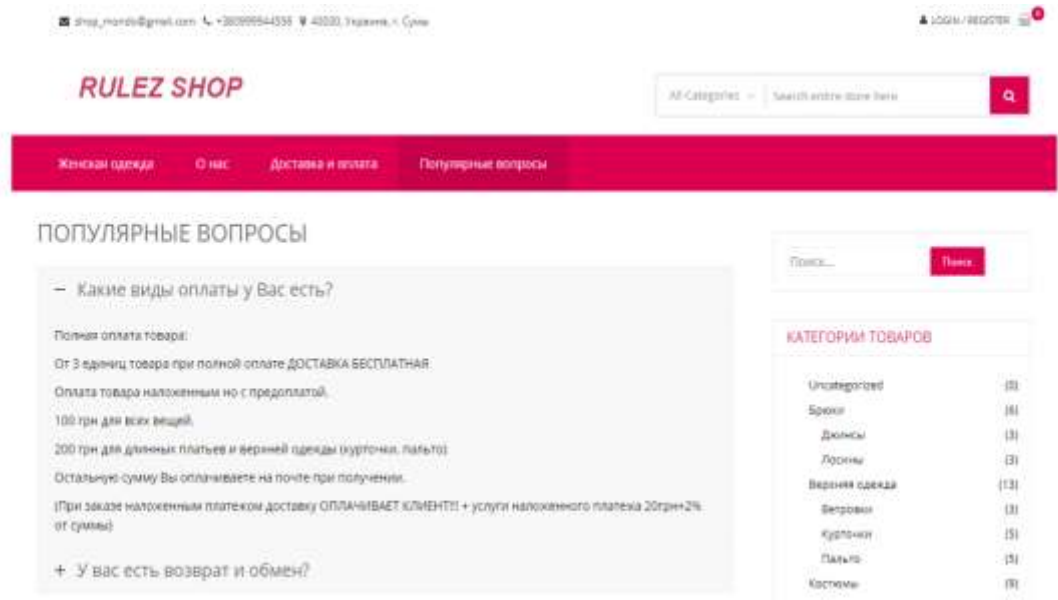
shop_rmondo@gmail.com +380999944555 40000, Украина, г. Сумы

LOGIN / REGISTER 0

RULEZ SHOP

All Categories

Search entire store here

Женская одежда

О нас

Доставка и оплата

Популярные вопросы

ПОПУЛЯРНЫЕ ВОПРОСЫ

− Какие виды оплаты у Вас есть?

Полная оплата товара:

От 3 единиц товара при полной оплате ДОСТАВКА БЕСПЛАТНАЯ

Оплата товара наложенным но с предоплатой.

100 грн для всех вещей.

200 грн для длинных платьев и верхней одежды (курточки, пальто)

Остальную сумму Вы оплачиваете на почте при получении.

(При заказе наложенным платежом доставку ОПЛАЧИВАЕТ КЛИЕНТ!!! + услуги наложенного платежа 20грн+2% от суммы)

+ У вас есть возврат и обмен?

Поиск...

Поиск

КАТЕГОРИИ ТОВАРОВ

| | |
|---|---|
| Uncategorized | (0) |
| Брюки | (6) |
| Джинсы | (3) |
| Лосины | (3) |
| Верхняя одежда | (13) |
| Ветровки | (3) |
| Курточки | (5) |
| Пальто | (5) |
| Костюмы | (9) |